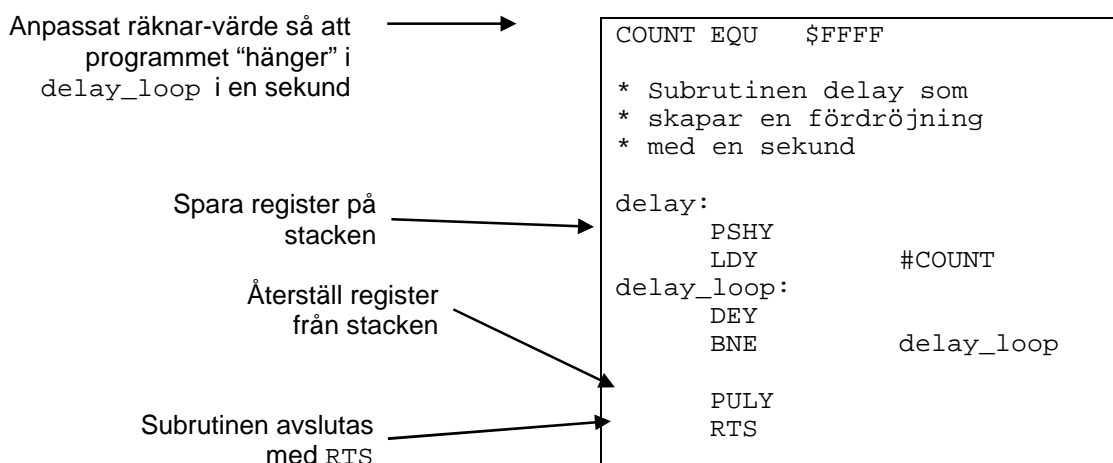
Anpassat räknar-värde så att programmet "hänger" i delay_loop i en sekund

Spara register på stacken

Återställ register från stacken

Subrutinen avslutas med RTS

COUNT EQU $FFFF

* Subrutinen delay som
* skapar en fördröjning
* med en sekund

delay:
PSHY
LDY #COUNT
delay_loop:
DEY
BNE delay_loop

PULY
RTS